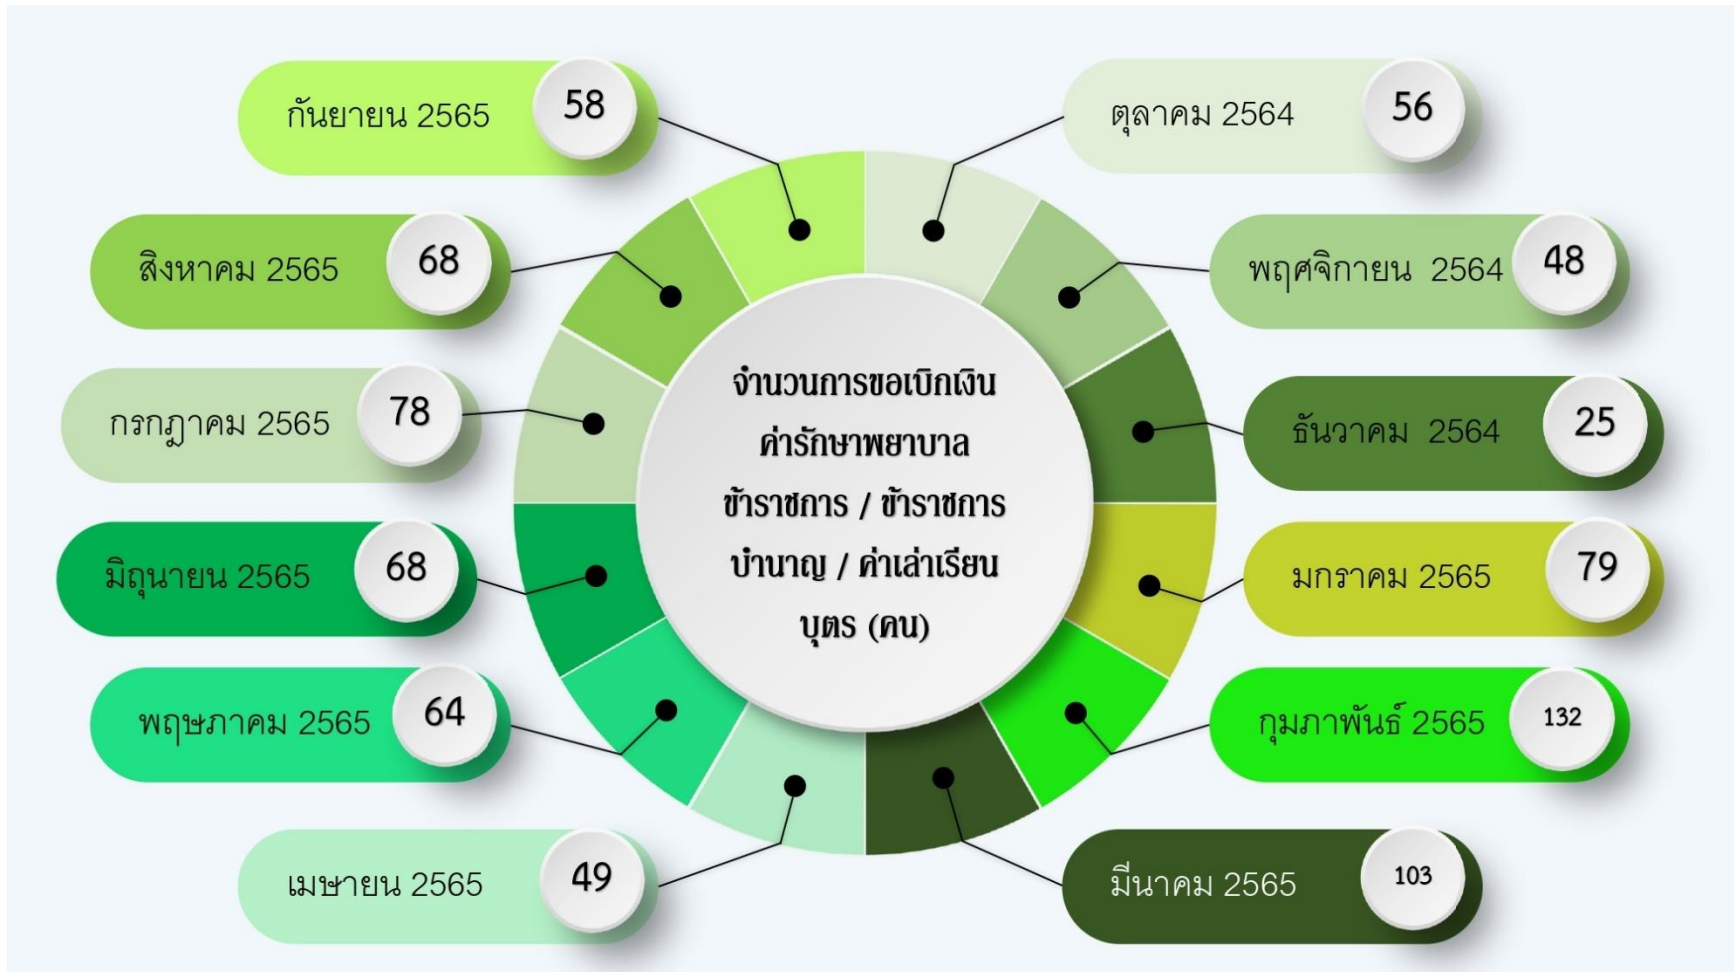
จำนวนการขอเบิกเงิน ค่ารักษาพยาบาล ข้าราชการ / ข้าราชการ บำนาญ / ค่าเล่าเรียน บุตร (คน)

ตุลาคม 2564 56

พฤศจิกายน 2564 48

ธันวาคม 2564 25

มกราคม 2565 79

กุมภาพันธ์ 2565 132

มีนาคม 2565 103

เมษายน 2565 49

พฤษภาคม 2565 64

มิถุนายน 2565 68

กรกฎาคม 2565 78

สิงหาคม 2565 68

กันยายน 2565 58